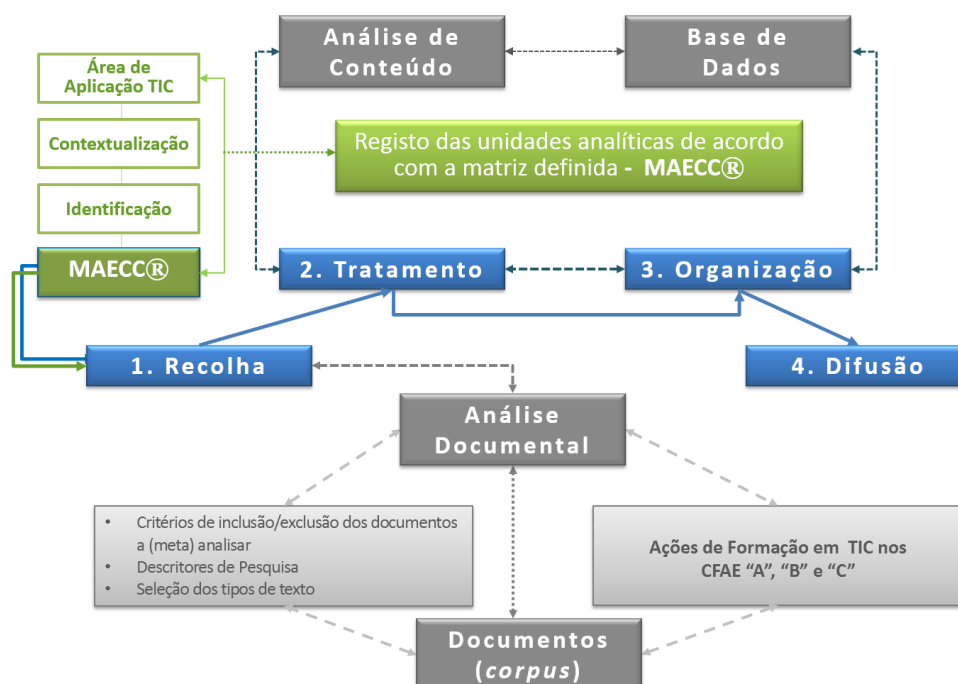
Área de Aplicação TIC

Contextualização

Identificação

MAECC®

Análise de Conteúdo

Base de Dados

Registo das unidades analíticas de acordo com a matriz definida - MAECC®

2. Tratamento

3. Organização

1. Recolha

4. Difusão

Análise Documental

- Critérios de inclusão/exclusão dos documentos a (meta) analisar
- Descritores de Pesquisa
- Seleção dos tipos de texto

Ações de Formação em TIC nos CFAE "A", "B" e "C"

Documentos (*corpus*)